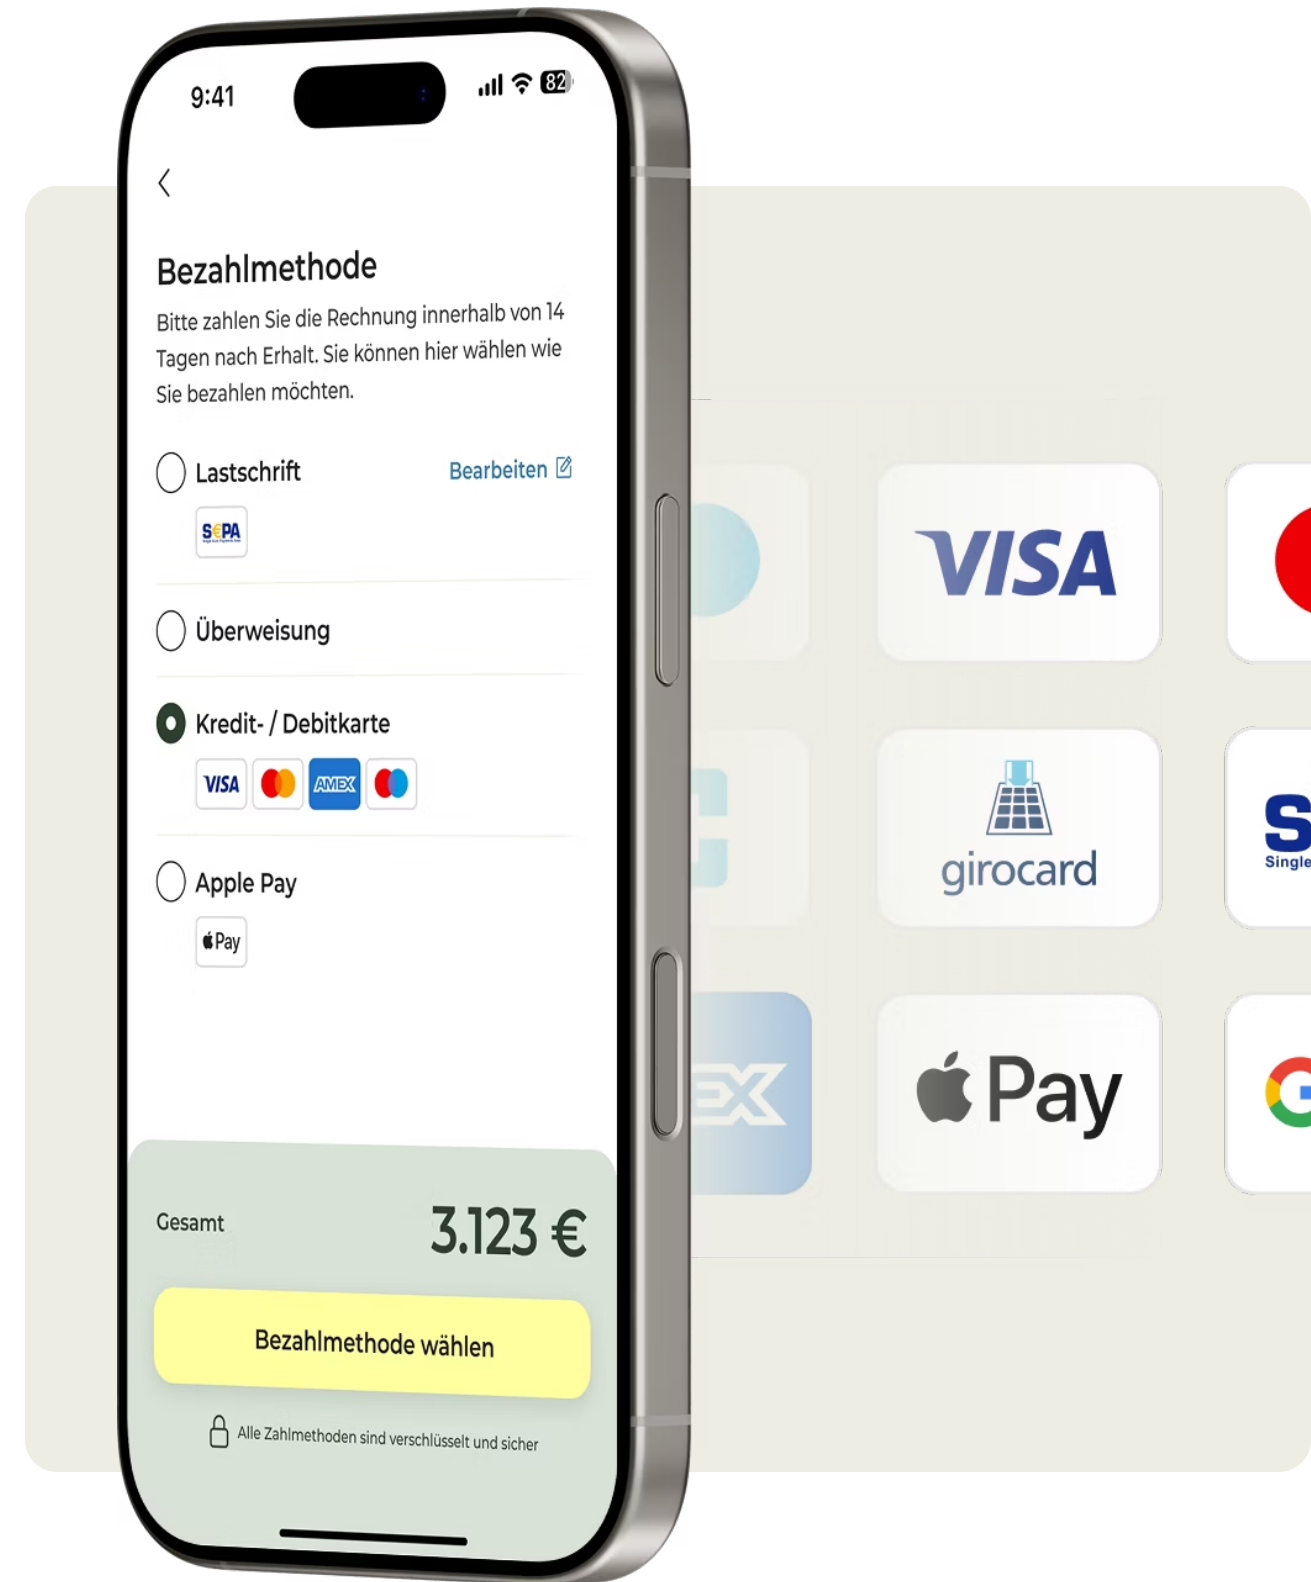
9:41

82

Bezahlmethode

Bitte zahlen Sie die Rechnung innerhalb von 14 Tagen nach Erhalt. Sie können hier wählen wie Sie bezahlen möchten.

Lastschrift

Bearbeiten

SEPA

Überweisung

Kredit- / Debitkarte

VISA

AMEX

Apple Pay

Pay

Gesamt

3.123 €

Bezahlmethode wählen

Alle Zahlmethoden sind verschlüsselt und sicher

VISA

girocard

S

Single

EX

Pay